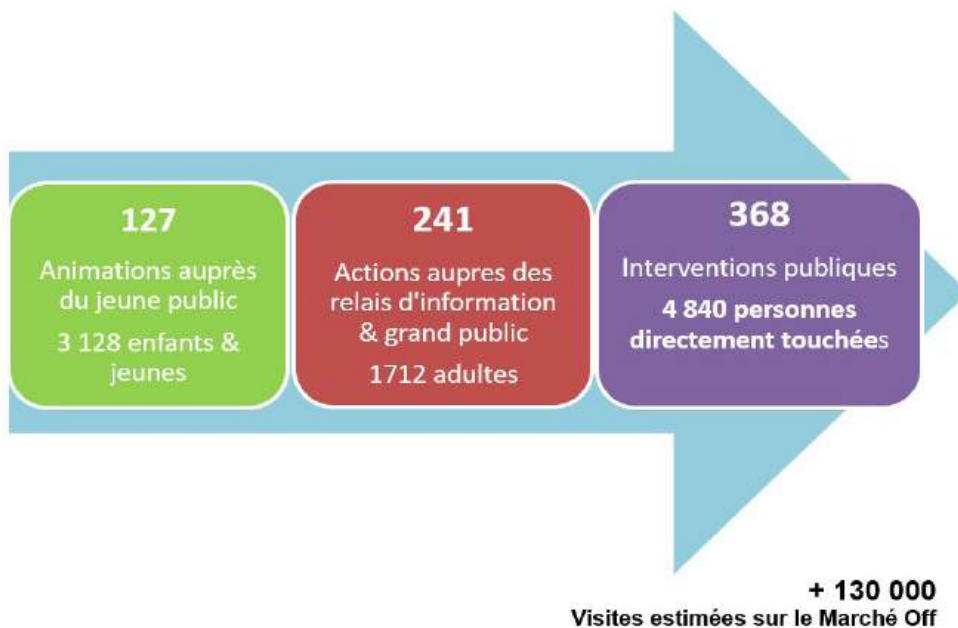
127

Animations auprès du jeune public

3 128 enfants & jeunes

241

Actions aupres des relais d'information & grand public

1712 adultes

368

Interventions publiques

4 840 personnes directement touchées

+ 130 000

Visites estimées sur le Marché Off